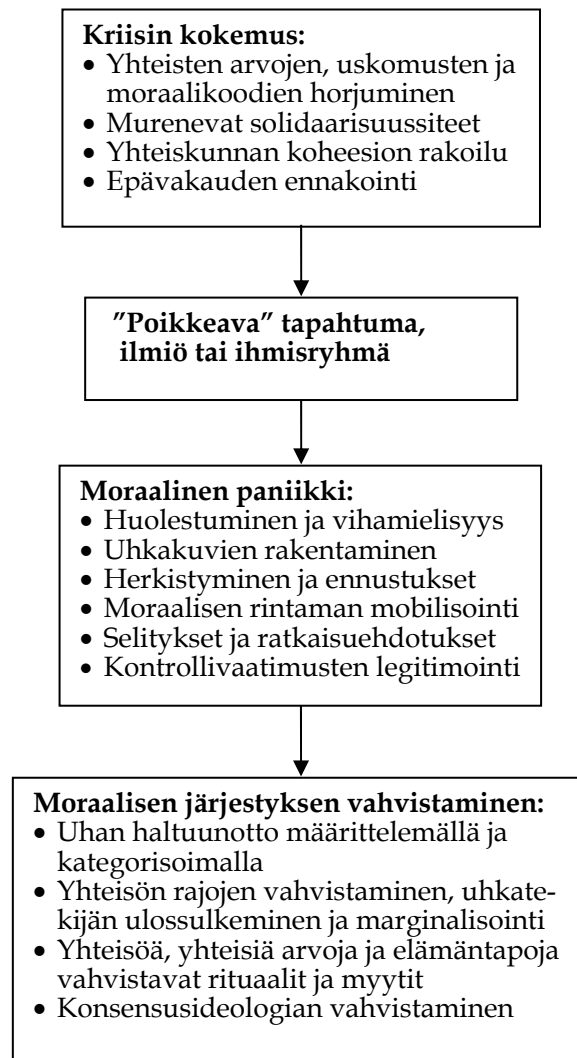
**Kriisin kokemus:**
- Yhteisten arvojen, uskomusten ja moraalikoodien horjuminen
- Murenevat solidaarisuussiteet
- Yhteiskunnan koheesion rakoilu
- Epävakauden ennakointi

**”Poikkeava” tapahtuma, ilmiö tai ihmisryhmä**

**Moraalinen paniikki:**
- Huolestuminen ja vihamielisyys
- Uhkakuvien rakentaminen
- Herkistyminen ja ennustukset
- Moraalisen rintaman mobilisointi
- Selitykset ja ratkaisuehdotukset
- Kontrollivaatimusten legitimointi

**Moraalisen järjestyksen vahvistaminen:**
- Uhan haltuunotto määrittelemällä ja kategorisoimalla
- Yhteisön rajojen vahvistaminen, uhkatekijän ulossulkeminen ja marginalisointi
- Yhteisöä, yhteisiä arvoja ja elämäntapoja vahvistavat rituaalit ja myytit
- Konsensusideologian vahvistaminen